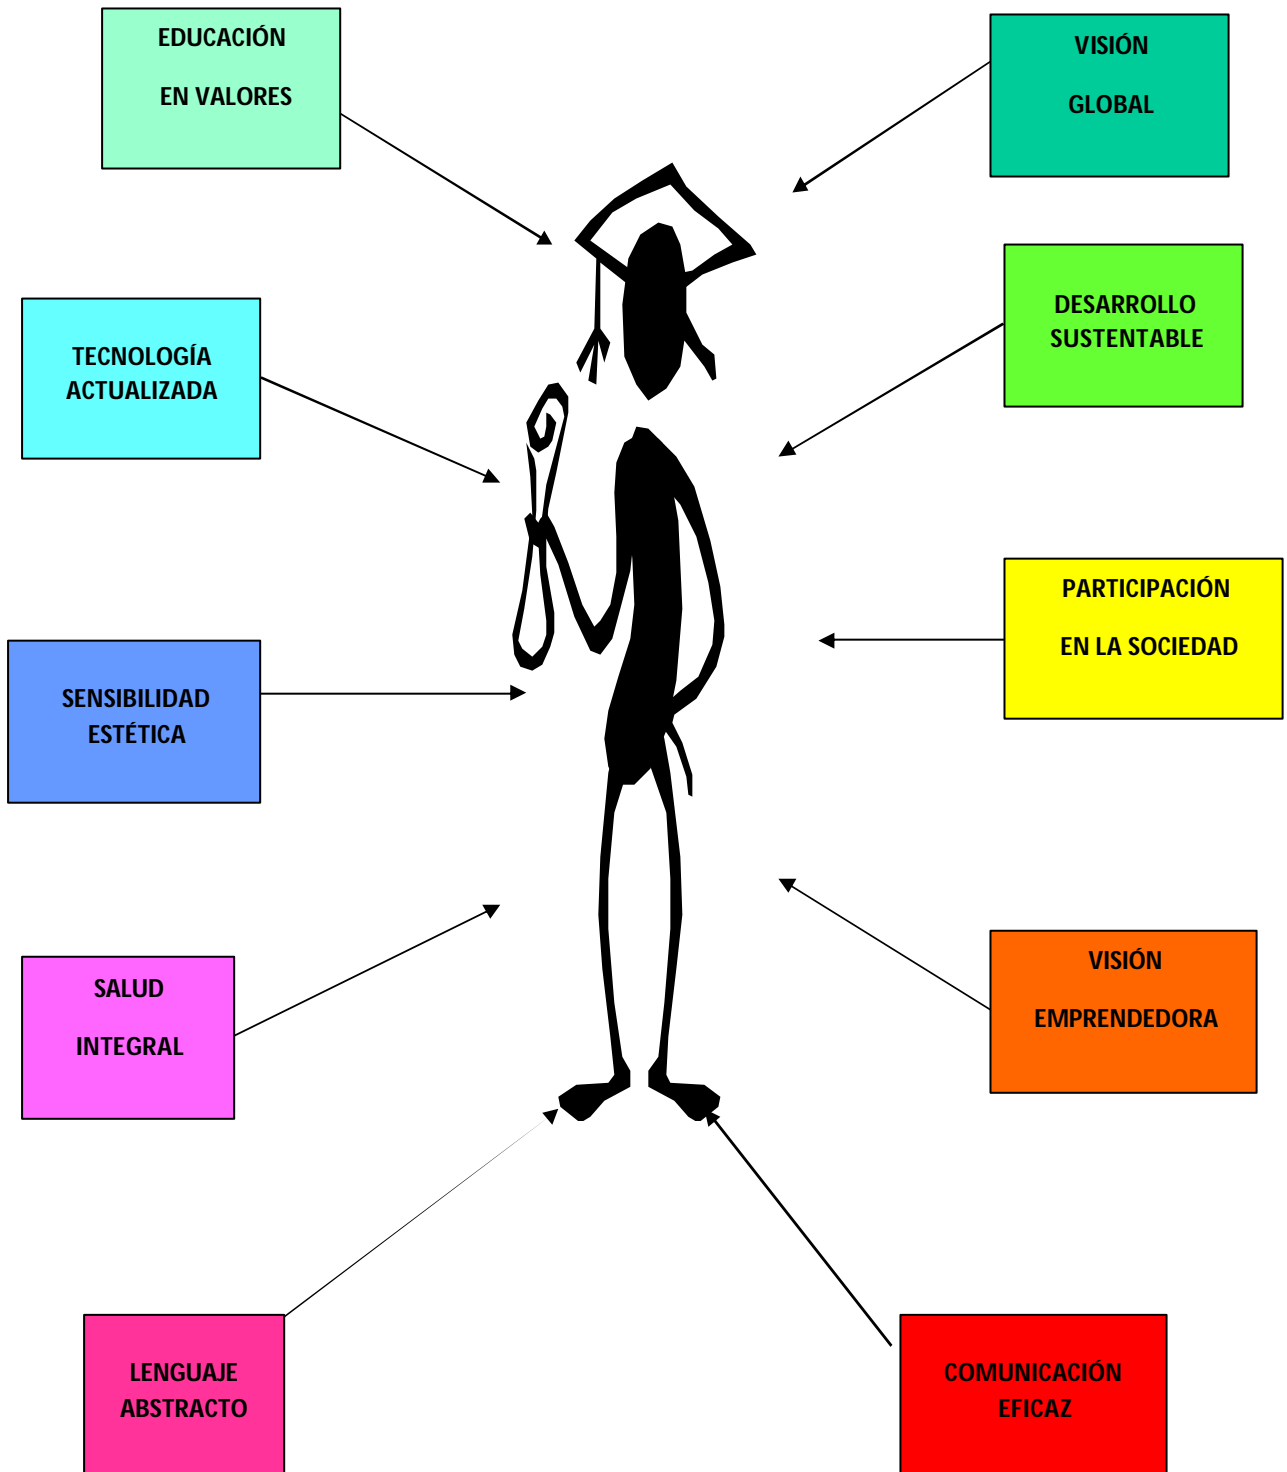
EDUCACIÓN

EN VALORES

VISIÓN

GLOBAL

TECNOLOGÍA ACTUALIZADA

DESARROLLO SUSTENTABLE

PARTICIPACIÓN

EN LA SOCIEDAD

SENSIBILIDAD ESTÉTICA

SALUD

INTEGRAL

VISIÓN

EMPRENDEDORA

LENGUAJE ABSTRACTO

COMUNICACIÓN EFICAZ